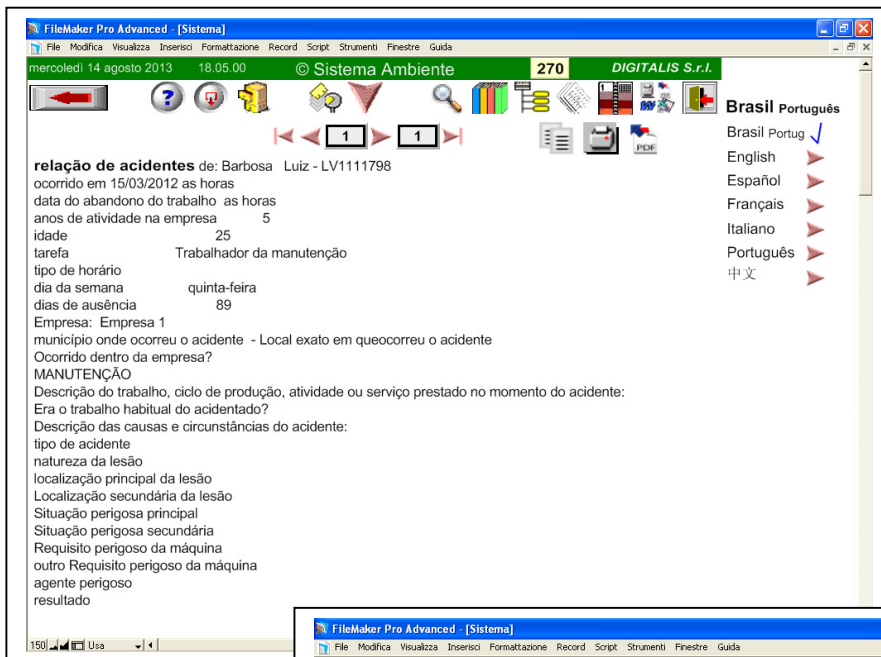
FileMaker Pro Advanced - [Sistema]
File Modifica Visualizza Inserisci Formattazione Record Script Strumenti Finestre Guida
mercoledì 14 agosto 2013 18.05.00 © Sistema Ambiente 270 DIGITALIS S.r.l.
1 1
PDF
Brasil Português
Brasil Portug
English
Español
Français
Italiano
Português
中文

relação de acidentes de: Barbosa Luiz - LV1111798
ocorrido em 15/03/2012 as horas
data do abandono do trabalho as horas
anos de atividade na empresa 5
idade 25
tarefa Trabalhador da manutenção
tipo de horário
dia da semana quinta-feira
dias de ausência 89
Empresa: Empresa 1
município onde ocorreu o acidente - Local exato em queocorreu o acidente
Ocorrido dentro da empresa?
MANUTENÇÃO
Descrição do trabalho, ciclo de produção, atividade ou serviço prestado no momento do acidente:
Era o trabalho habitual do acidentado?
Descrição das causas e circunstâncias do acidente:
tipo de acidente
natureza da lesão
localização principal da lesão
Localização secundária da lesão
Situação perigosa principal
Situação perigosa secundária
Requisito perigoso da máquina
outro Requisito perigoso da máquina
agente perigoso
resultado

150 Usa

FileMaker Pro Advanced - [Sistema]
File Modifica Visualizza Inserisci Formattazione Record Script Strumenti Finestre Guida